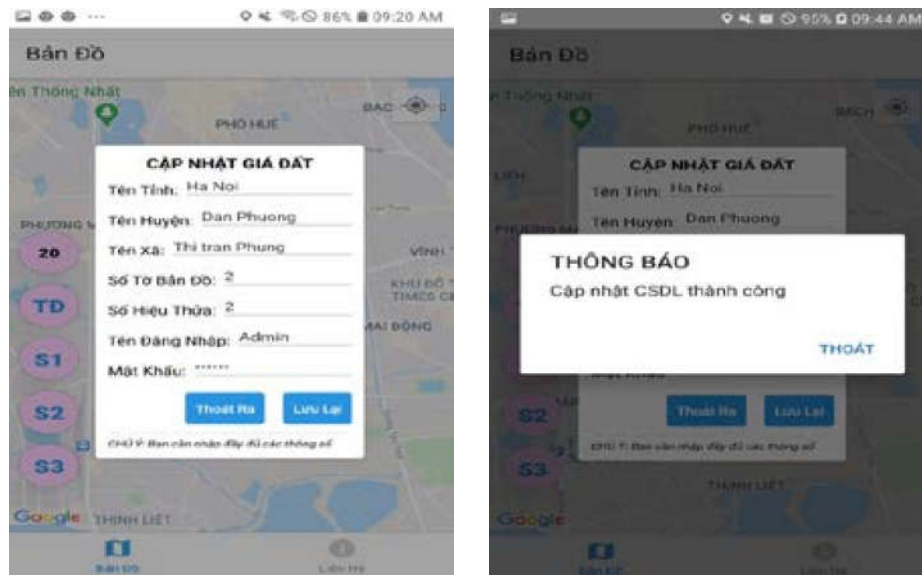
86% 09:20 AM

Bản Đồ

ên Thống Nhất

PHỐ HUẾ

BẠC

PHƯỜNG

VĨNH

KHU ĐÔ THỊ TIMES CI

MAI ĐỘNG

20

TD

S1

S2

S3

CẬP NHẬT GIÁ ĐẤT

Tên Tỉnh: Ha Noi

Tên Huyện: Dan Phuong

Tên Xã: Thi tran Phung

Số Tờ Bản Đồ: 2

Số Hiệu Thửa: 2

Tên Đăng Nhập: Admin

Mật Khẩu: ******

Thoát Ra

Lưu Lại

CHÚ Ý: Bạn cần nhập đầy đủ các thông số

Google

THỊNH LIỆT

Bản Đồ

Liên Hệ

95% 09:44 AM

Bản Đồ

ên Thống Nhất

PHỐ HUẾ

BÁCH

LIỆN

PHƯỜNG

CẬP NHẬT GIÁ ĐẤT

Tên Tỉnh: Ha Noi

Tên Huyện: Dan Phuong

THÔNG BÁO

Cập nhật CSDL thành công

THOÁT

Mật Khẩu

S2

S3

Thoát Ra

Lưu Lại

CHÚ Ý: Bạn cần nhập đầy đủ các thông số

THỊNH LIỆT

Google

Bản Đồ

Liên Hệ